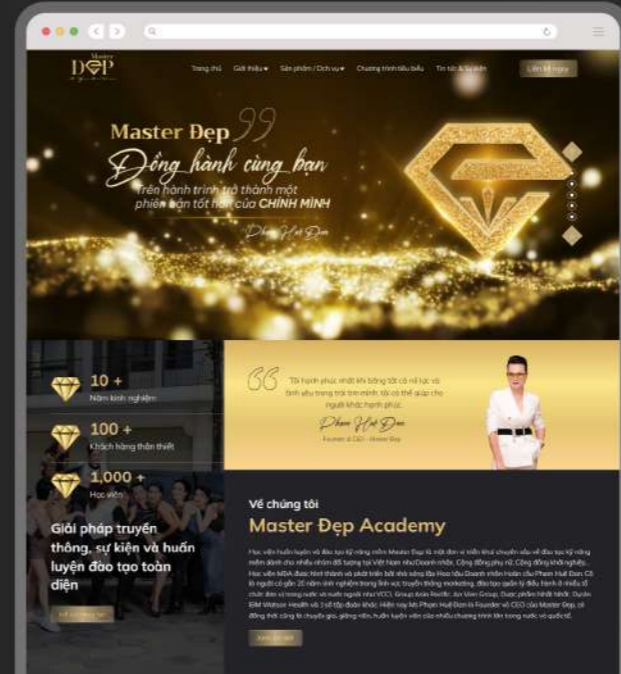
Master
Đẹp

Trang chủ   Giới thiệu ▾   Sản phẩm / Dịch vụ ▾   Chương trình tiêu biểu   Tin tức & Sự kiện   Liên hệ ngay

Master Đẹp
Đồng hành cùng bạn
trên hành trình trở thành một phiên bản tốt hơn của CHÍNH MÌNH
Phan Huệ Đan

10 +
Năm kinh nghiệm

100 +
Khách hàng thân thiết

1,000 +
Học viên

"Tôi hạnh phúc nhất khi bằng tất cả nỗ lực và tình yêu trong trái tim mình, tôi có thể giúp cho người khác hạnh phúc."
Phan Huệ Đan
Founder & CEO - Master Đẹp

Giải pháp truyền thông, sự kiện và huấn luyện đào tạo toàn diện

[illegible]

Về chúng tôi
Master Đẹp Academy

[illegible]

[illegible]